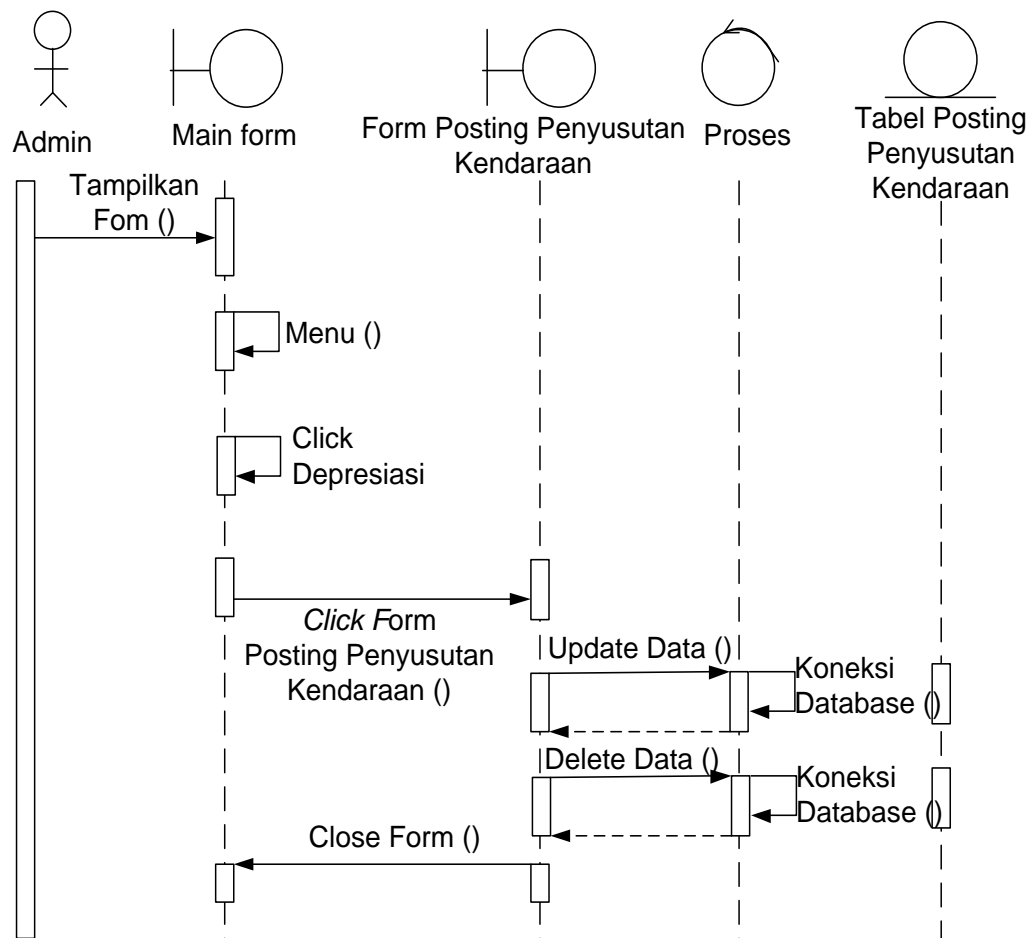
Admin

Main form

Form Posting Penyusutan Kendaraan

Proses

Tabel Posting Penyusutan Kendaraan

Tampilkan Fom ()

Menu ()

Click Depresiasi

*Click F*orm Posting Penyusutan Kendaraan ()

Update Data ()

Koneksi Database ()

Delete Data ()

Koneksi Database ()

Close Form ()